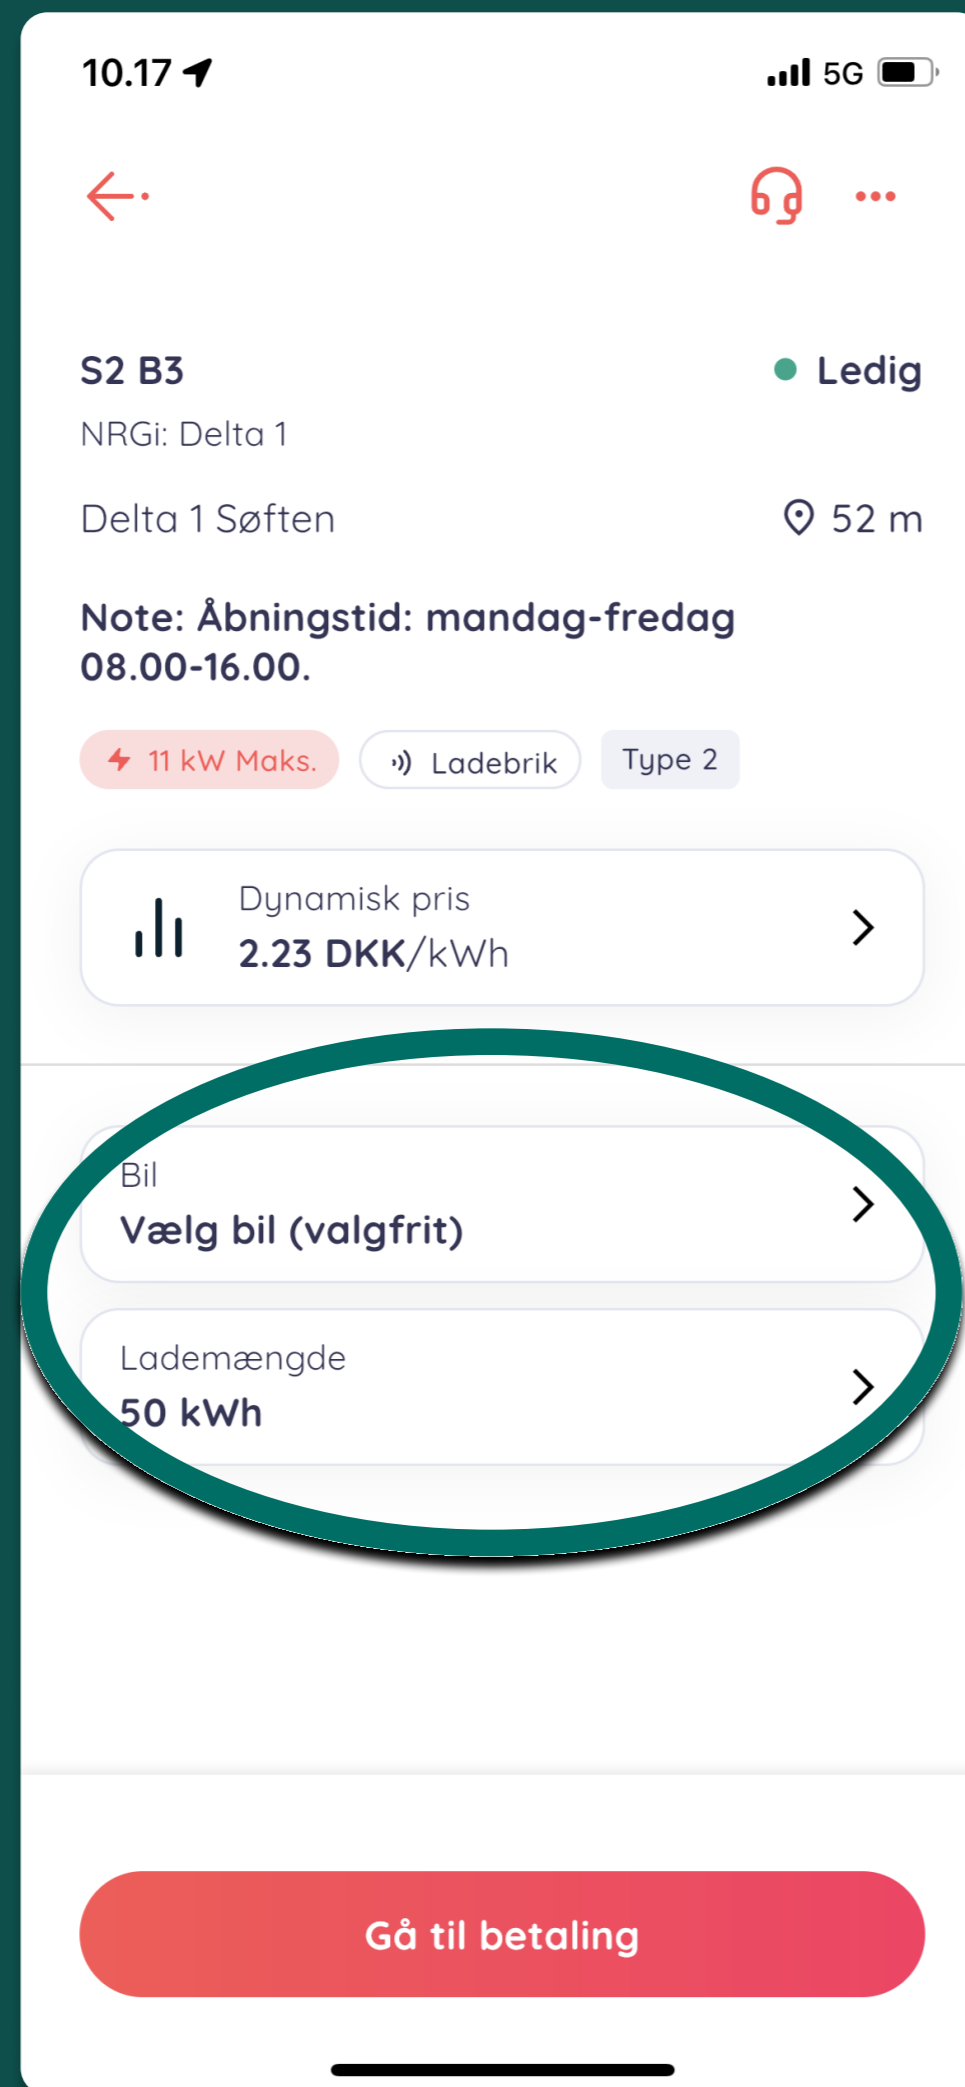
10.17

5G

S2 B3

Ledig

NRGi: Delta 1

Delta 1 Søften

52 m

Note: Åbningstid: mandag-fredag 08.00-16.00.

11 kW Maks.

Ladebrik

Type 2

Dynamisk pris
2.23 DKK/kWh

Bil
Vælg bil (valgfrit)

Lademængde
50 kWh

Gå til betaling